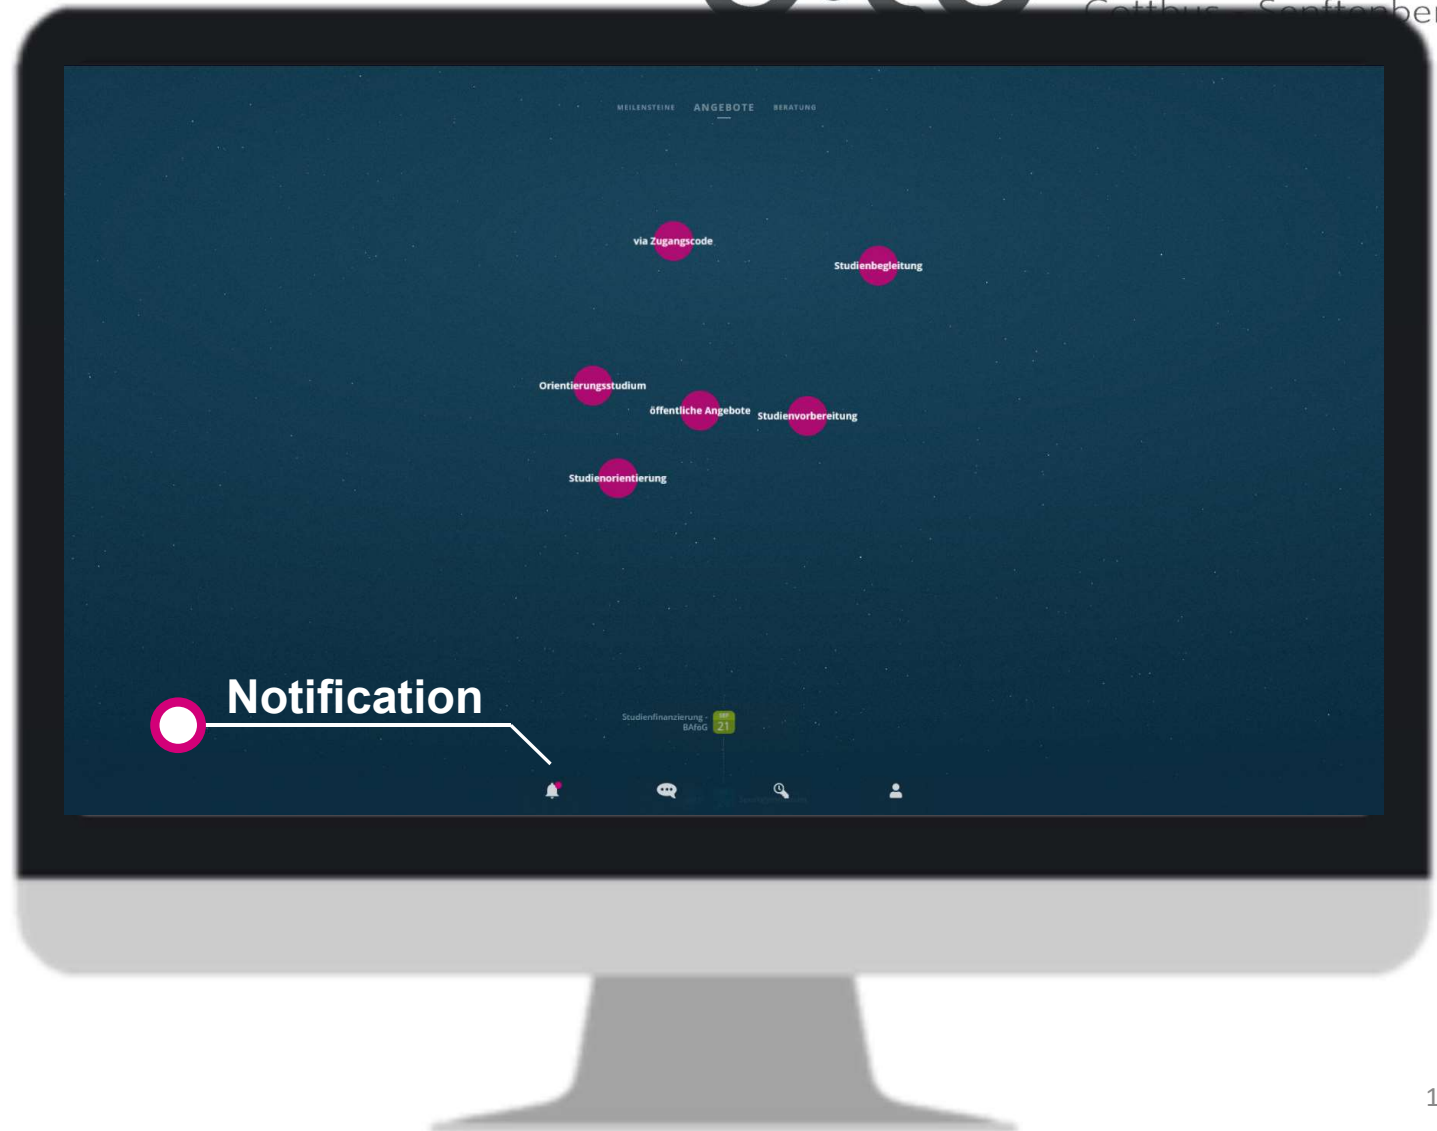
Cottbus - Senftenber

MEILENSTEINE ANGEBOTE BERATUNG

via Zugangscode

Studienbegleitung

Orientierungsstudium

öffentliche Angebote

Studienvorbereitung

Studienorientierung

Notification

Studienfinanzierung - BAföG

21

1